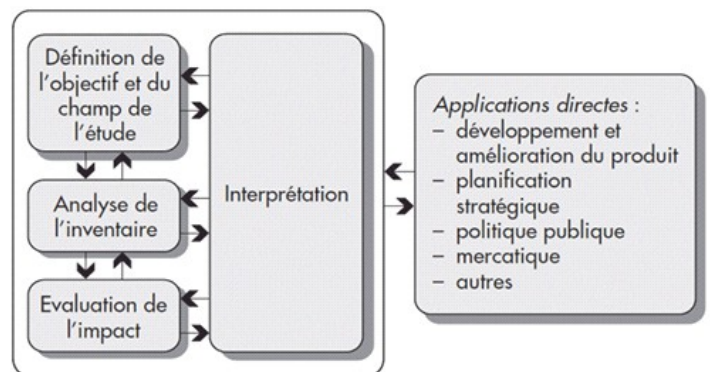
Définition de l'objectif et du champ de l'étude

Analyse de l'inventaire

Evaluation de l'impact

Interprétation

Applications directes :
– développement et amélioration du produit
– planification stratégique
– politique publique
– mercatique
– autres